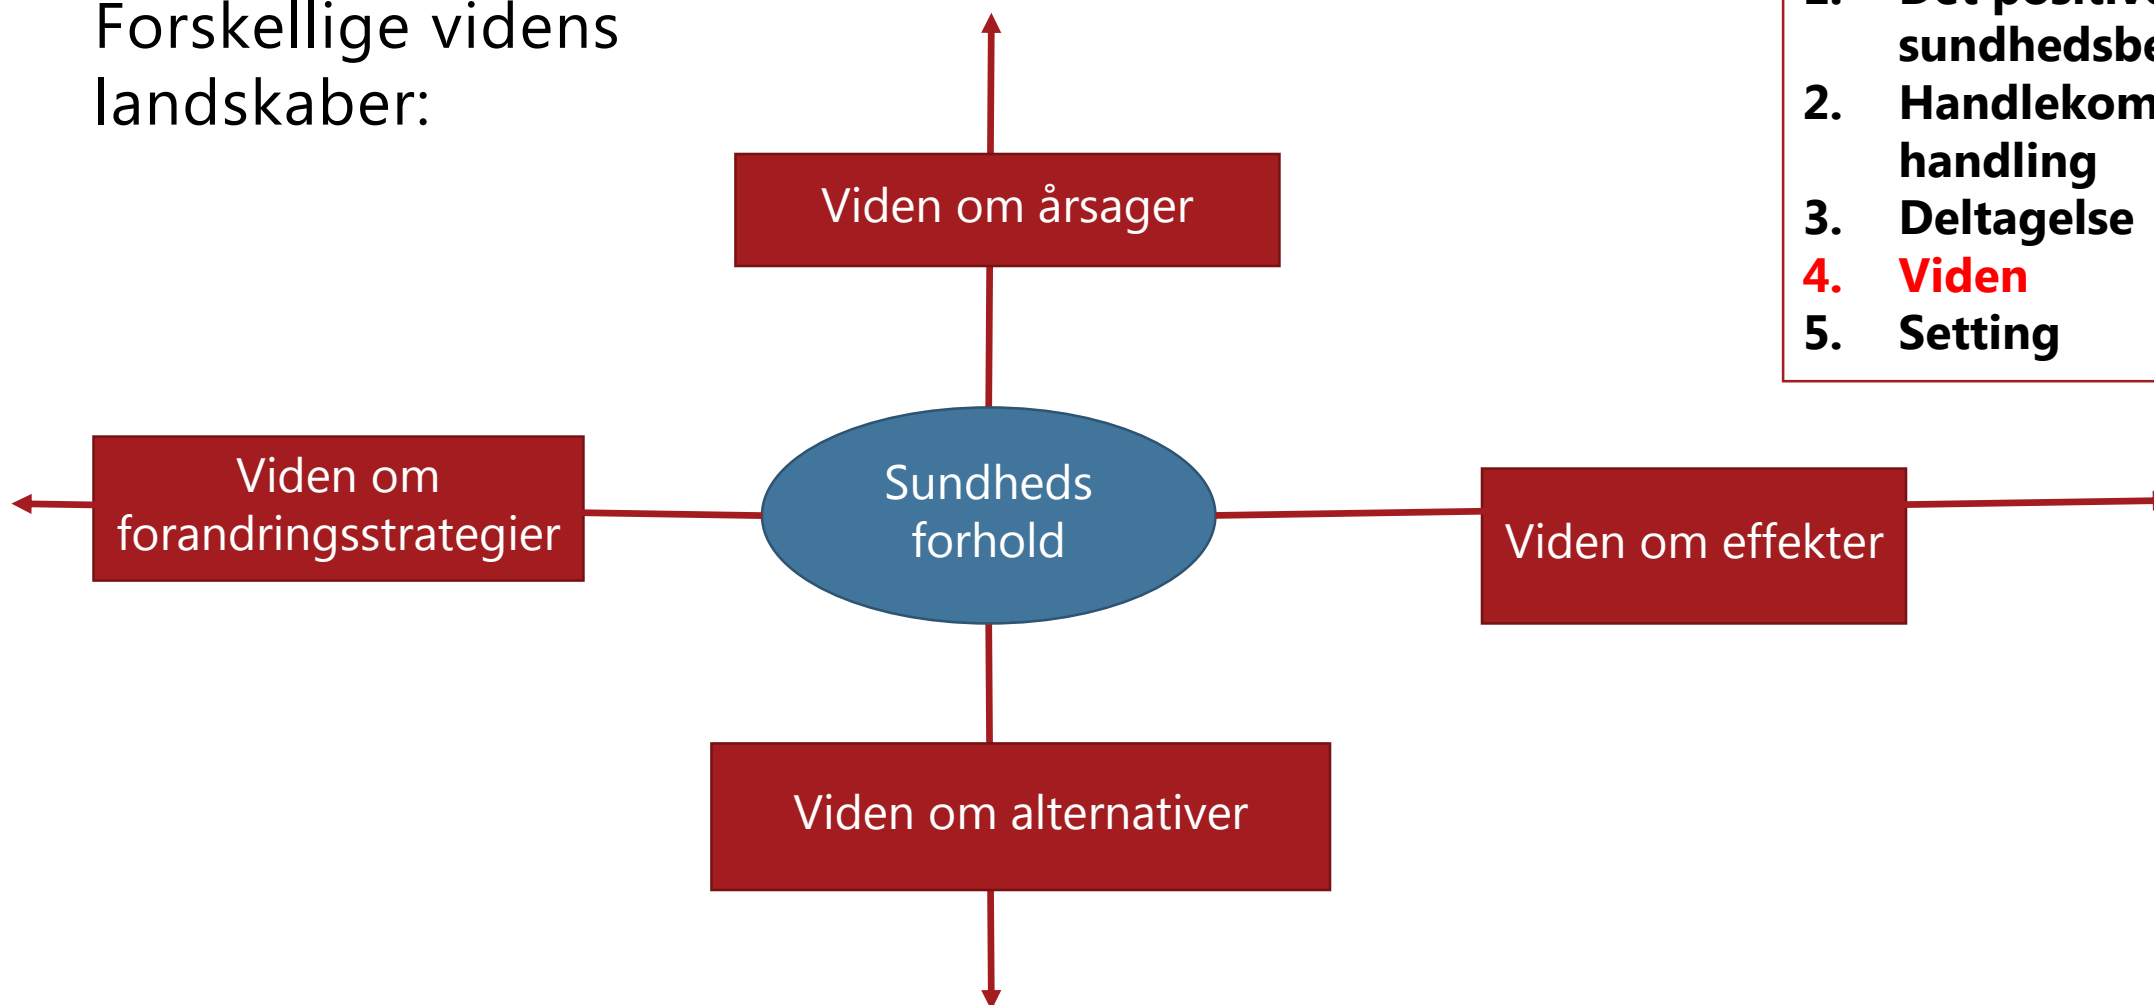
Forskellige videns landskaber:

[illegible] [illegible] sundhedsbe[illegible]
2. Handlekom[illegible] handling
3. Deltagelse
4. Viden
5. Setting

Viden om årsager

Viden om forandringsstrategier

Sundheds forhold

Viden om effekter

Viden om alternativer